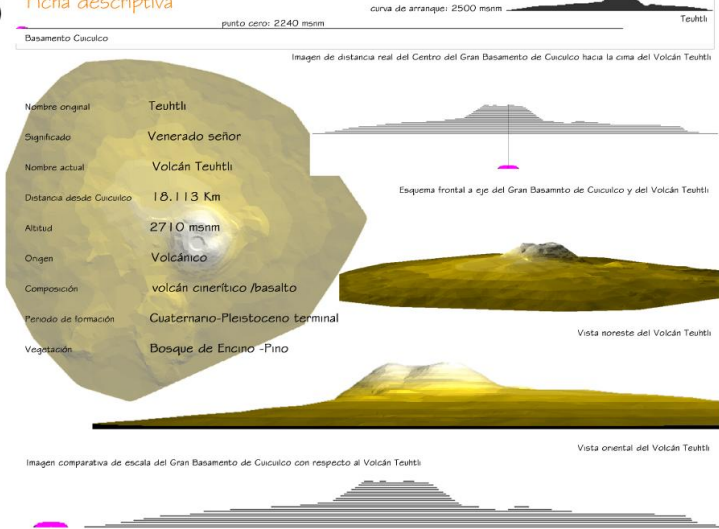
Ficha descriptiva

curva de arranque: 2500 msnm

Teuhtli

punto cero: 2240 msnm

Basamento Cuicuilco

Imagen de distancia real del Centro del Gran Basamento de Cuicuilco hacia la cima del Volcán Teuhtli

Nombre original Teuhtli

Significado Venerado señor

Nombre actual Volcán Teuhtli

Distancia desde Cuicuilco 18.113 Km

Altitud 2710 msnm

Origen Volcánico

Composición volcán cinerítico /basalto

Periodo de formación Cuaternario-Pleistoceno terminal

Vegetación Bosque de Encino -Pino

Esquema frontal a eje del Gran Basamnto de Cuicuilco y del Volcán Teuhtli

Vista noreste del Volcán Teuhtli

Vista oriental del Volcán Teuhtli

Imagen comparativa de escala del Gran Basamento de Cuicuilco con respecto al Volcán Teuhtli